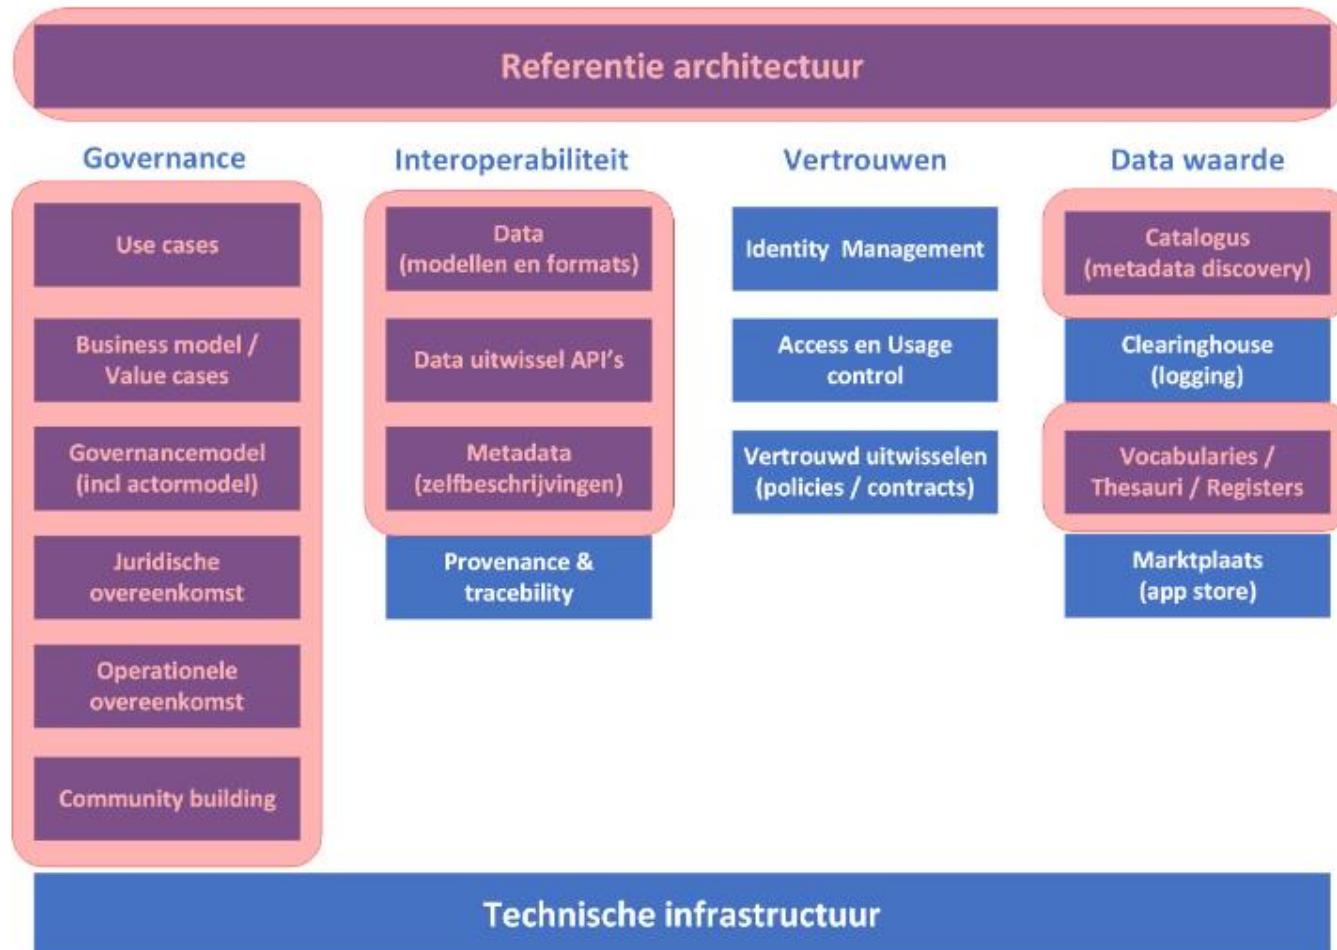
Referentie architectuur

Governance

Use cases

Business model / Value cases

Governancemodel (incl actormodel)

Juridische overeenkomst

Operationele overeenkomst

Community building

Interoperabiliteit

Data (modellen en formats)

Data uitwissel API's

Metadata (zelfbeschrijvingen)

Provenance & tracebility

Vertrouwen

Identity Management

Access en Usage control

Vertrouwd uitwisselen (policies / contracts)

Data waarde

Catalogus (metadata discovery)

Clearinghouse (logging)

Vocabularies / Thesauri / Registers

Marktplaats (app store)

Technische infrastructuur